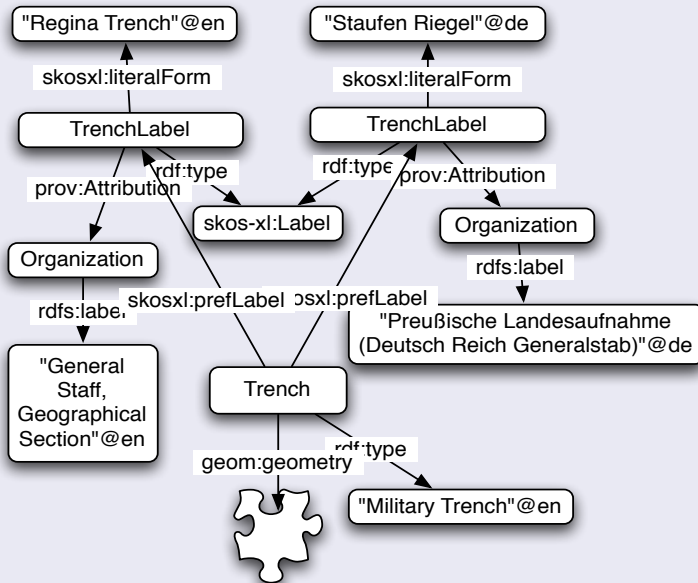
"Regina Trench"@en

skosxl:literalForm

TrenchLabel

prov:Attribution

rdf:type

Organization

rdfs:label

"General Staff, Geographical Section"@en

"Staufen Riegel"@de

skosxl:literalForm

TrenchLabel

rdf:type

prov:Attribution

skos-xl:Label

Organization

rdfs:label

"Preußische Landesaufnahme (Deutsch Reich Generalstab)"@de

skosxl:prefLabel

osxl:prefLabel

Trench

geom:geometry

rdf:type

"Military Trench"@en